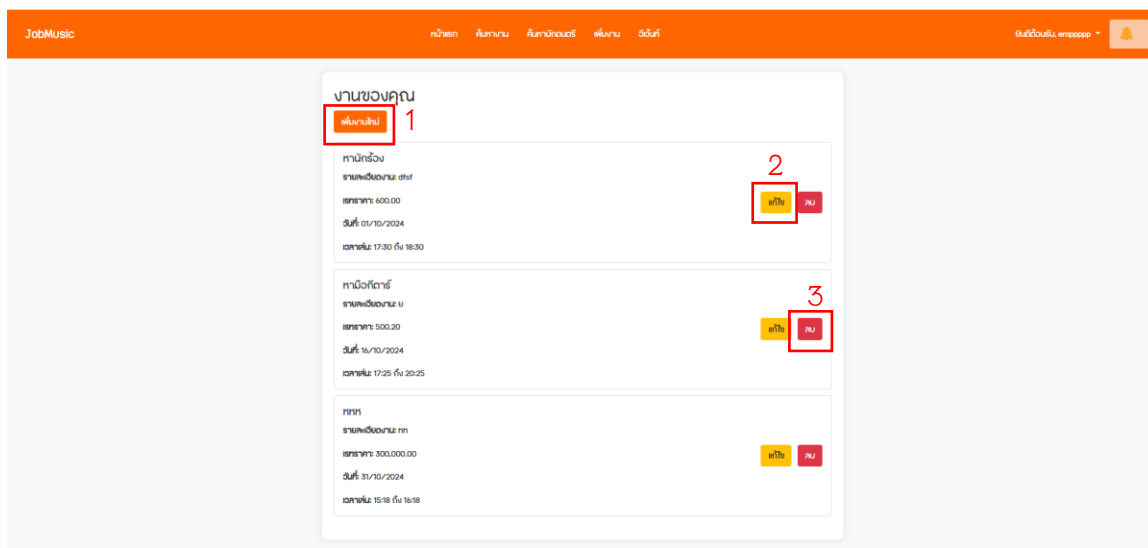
JobMusic

หน้าแรก ค้นหางาน ค้นหานักดนตรี เพิ่มงาน วิดีโอ

ยินดีต้อนรับ, empppppp

งานของคุณ

เพิ่มงานใหม่ 1

หานักร้อง

รายละเอียดงาน: dfsf

เรทราคา: 600.00

วันที่: 01/10/2024

เวลาเล่น: 17:30 ถึง 18:30

2

แก้ไข ลบ

หามือกีตาร์

รายละเอียดงาน: บ

เรทราคา: 500.20

วันที่: 16/10/2024

เวลาเล่น: 17:25 ถึง 20:25

3

แก้ไข ลบ

หหห

รายละเอียดงาน: หห

เรทราคา: 300,000.00

วันที่: 31/10/2024

เวลาเล่น: 15:18 ถึง 16:18

แก้ไข ลบ